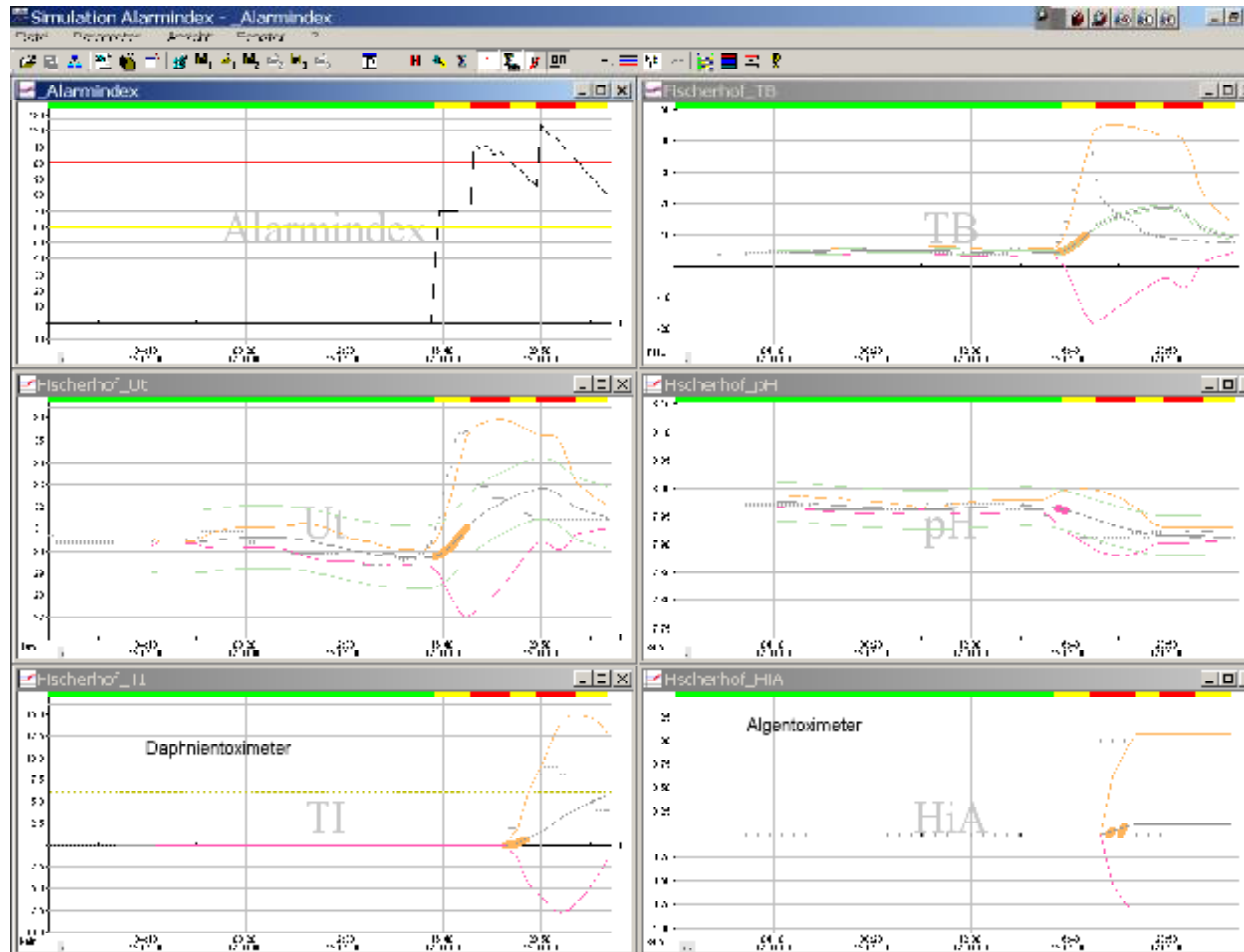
Simulation Alarmindex - _Alarmindex

Datei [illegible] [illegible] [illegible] ?

_Alarmindex

Alarmindex

Fischerhof_TB

TB

Fischerhof_Ut

Ut

Fischerhof_pH

pH

Fischerhof_TI

Daphnientoximeter

TI

Fischerhof_HIA

Algentoximeter

HiA